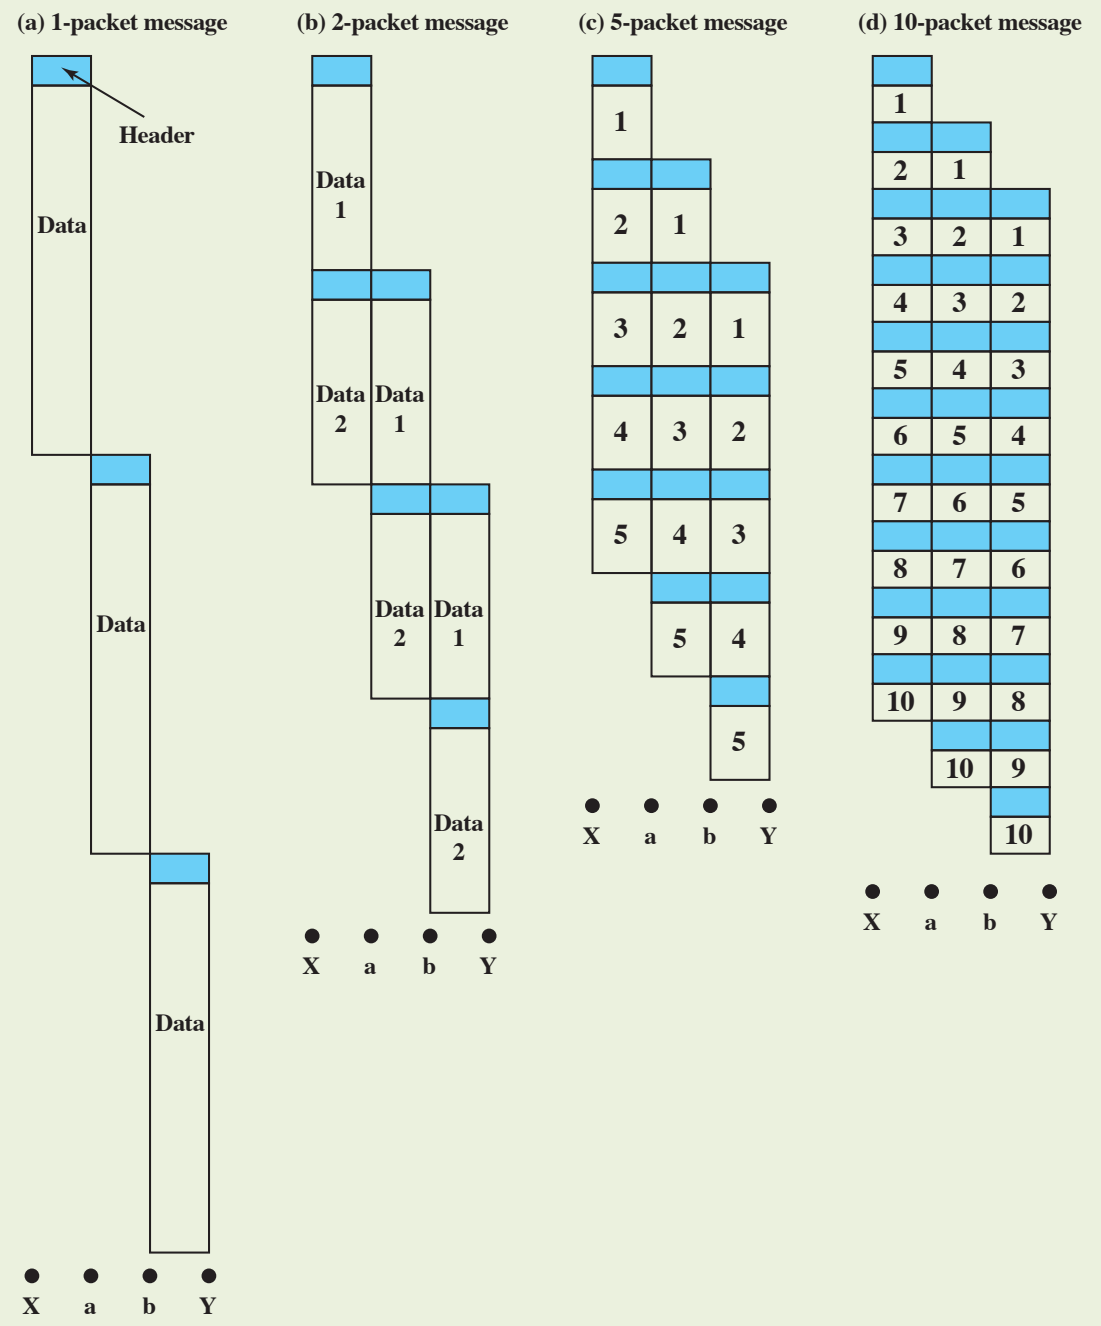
(a) 1-packet message

Header

Data

Data

Data

X a b Y

(b) 2-packet message

Data 1

Data 2 Data 1

Data 2 Data 1

Data 2

X a b Y

(c) 5-packet message

1

2 1

3 2 1

4 3 2

5 4 3

5 4

5

X a b Y

(d) 10-packet message

1

2 1

3 2 1

4 3 2

5 4 3

6 5 4

7 6 5

8 7 6

9 8 7

10 9 8

10 9

10

X a b Y